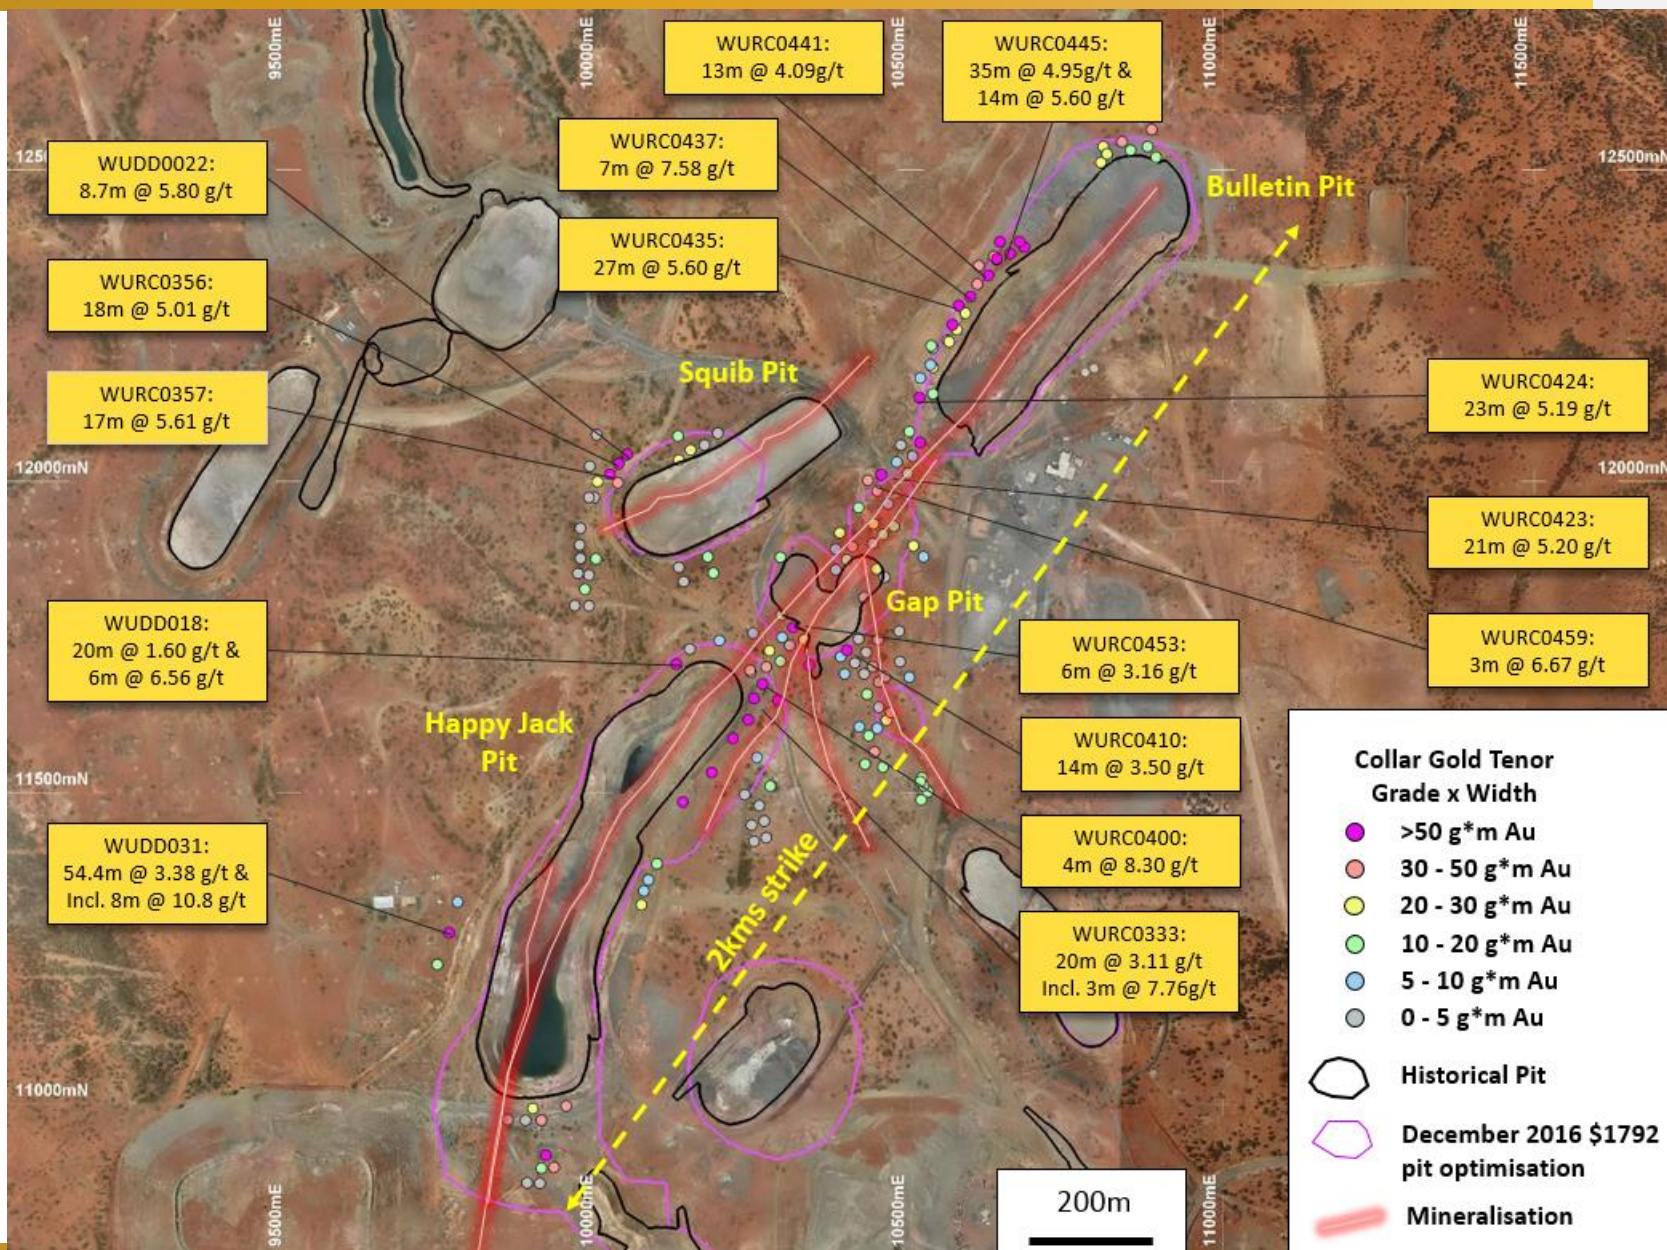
9500mE
10000mE
10500mE
11000mE
11500mE

WURC0441:
13m @ 4.09g/t

WURC0445:
35m @ 4.95g/t &
14m @ 5.60 g/t

WURC0437:
7m @ 7.58 g/t

WUDD0022:
8.7m @ 5.80 g/t

12500mN

Bulletin Pit

WURC0435:
27m @ 5.60 g/t

WURC0356:
18m @ 5.01 g/t

Squib Pit

WURC0357:
17m @ 5.61 g/t

WURC0424:
23m @ 5.19 g/t

12000mN
12000mN

WURC0423:
21m @ 5.20 g/t

Gap Pit

WUDD018:
20m @ 1.60 g/t &
6m @ 6.56 g/t

WURC0453:
6m @ 3.16 g/t

WURC0459:
3m @ 6.67 g/t

Happy Jack Pit

WURC0410:
14m @ 3.50 g/t

11500mN

Collar Gold Tenor
Grade x Width
>50 g*m Au
30 - 50 g*m Au
20 - 30 g*m Au
10 - 20 g*m Au
5 - 10 g*m Au
0 - 5 g*m Au
Historical Pit
December 2016 $1792 pit optimisation
Mineralisation

WURC0400:
4m @ 8.30 g/t

WUDD031:
54.4m @ 3.38 g/t &
Incl. 8m @ 10.8 g/t

2kms strike

WURC0333:
20m @ 3.11 g/t
Incl. 3m @ 7.76g/t

11000mN

200m

9500mE
10000mE
10500mE
11000mE